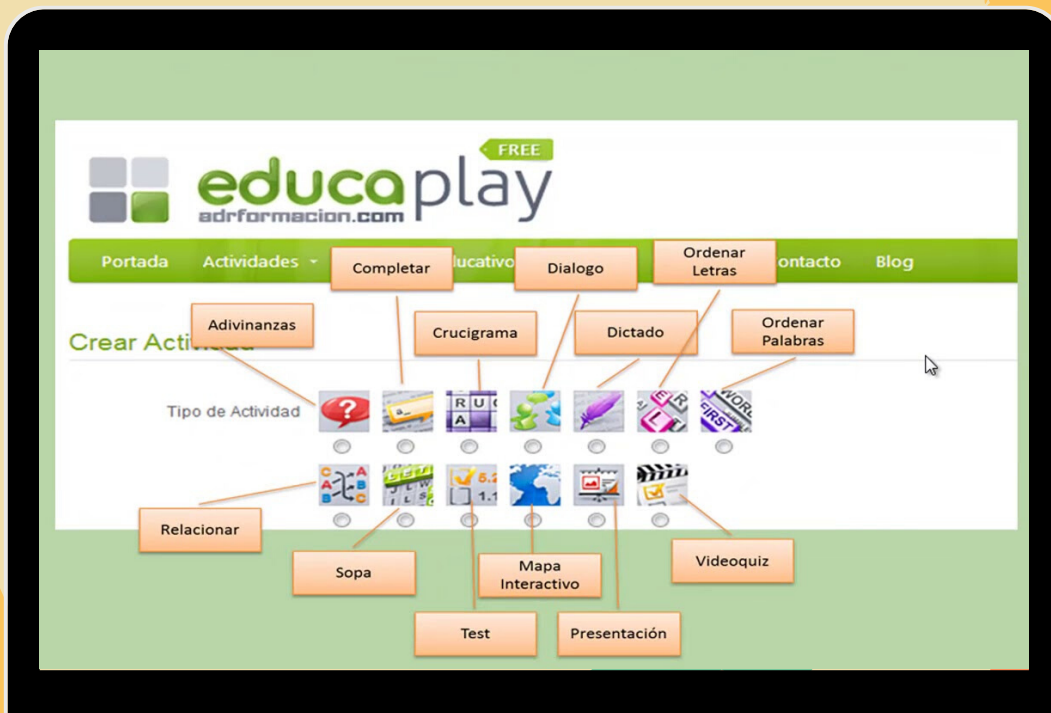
FREE
educaplay
adrformacion.com

Portada
Actividades
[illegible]ducativo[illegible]
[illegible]ontacto
Blog

Completar
Dialogo
Ordenar Letras
Adivinanzas
Crucigrama
Dictado
Ordenar Palabras

Crear Activ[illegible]

Tipo de Actividad

Relacionar
Sopa
Mapa Interactivo
Videoquiz
Test
Presentación